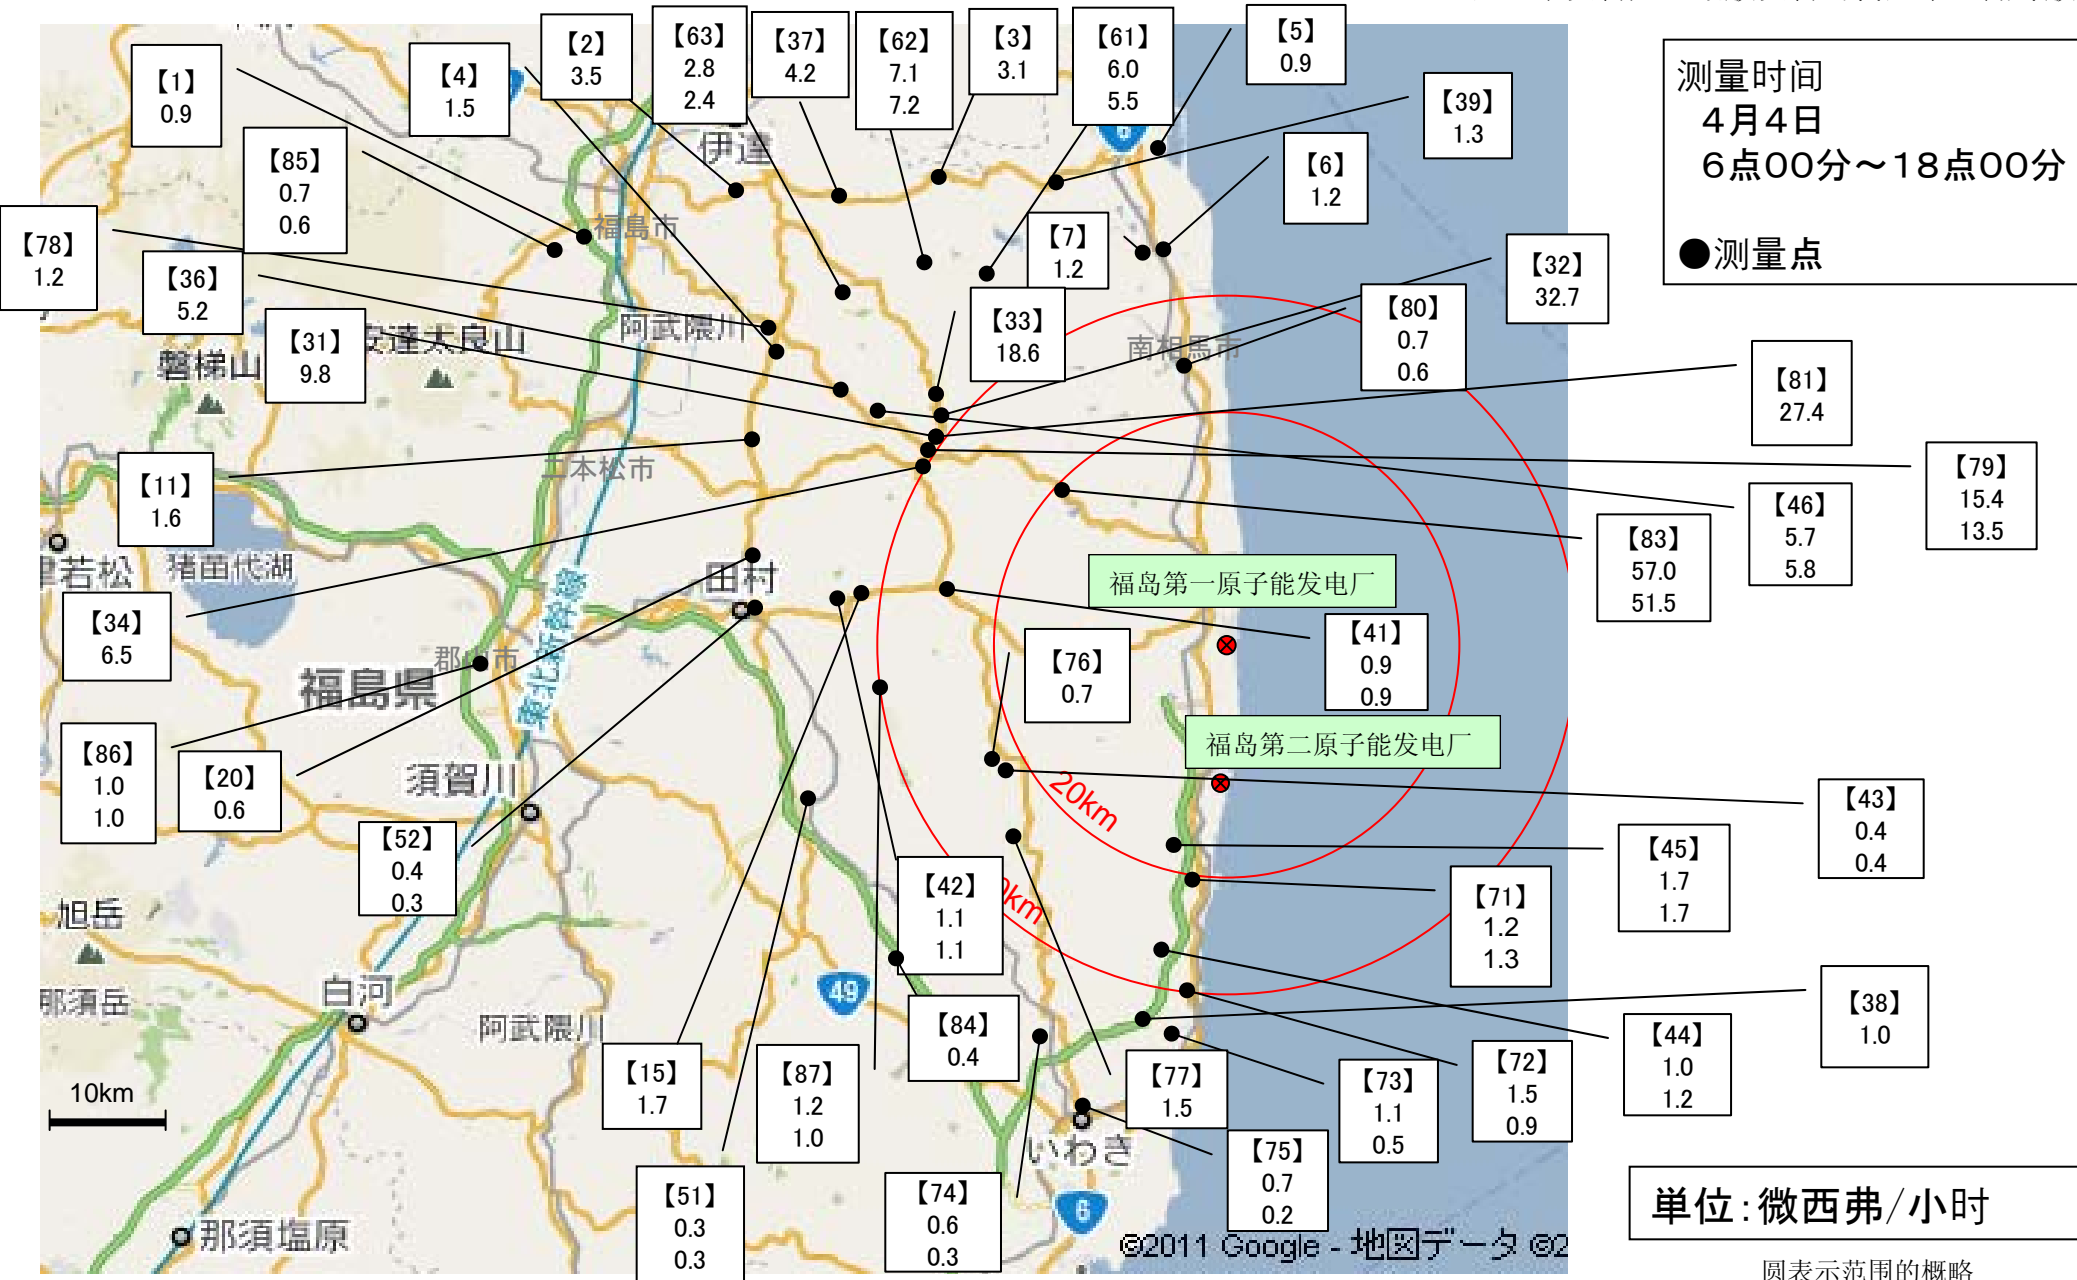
测量时间
４月４日
６点００分～１８点００分

●测量点

【1】 0.9
【4】 1.5
【2】 3.5
【63】 2.8 2.4
【37】 4.2
【62】 7.1 7.2
【3】 3.1
【61】 6.0 5.5
【5】 0.9
【39】 1.3
【6】 1.2
【85】 0.7 0.6
【78】 1.2
【36】 5.2
【31】 9.8
【7】 1.2
【33】 18.6
【32】 32.7
【80】 0.7 0.6
【81】 27.4
【79】 15.4 13.5
【46】 5.7 5.8
【83】 57.0 51.5
【11】 1.6
【34】 6.5
【41】 0.9 0.9
【76】 0.7
【86】 1.0 1.0
【20】 0.6
【52】 0.4 0.3
【42】 1.1 1.1
【43】 0.4 0.4
【45】 1.7 1.7
【71】 1.2 1.3
【38】 1.0
【44】 1.0 1.2
【72】 1.5 0.9
【73】 1.1 0.5
【77】 1.5
【75】 0.7 0.2
【84】 0.4
【15】 1.7
【87】 1.2 1.0
【51】 0.3 0.3
【74】 0.6 0.3

福岛第一原子能发电厂
福岛第二原子能发电厂

伊達
福島市
阿武隈川
安達太良山
磐梯山
二本松市
若松
猪苗代湖
田村
郡山市
福島県
東北新幹線
須賀川
旭岳
那須岳
白河
阿武隈川
南相馬市
20km
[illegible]km
49
6
いわき
那須塩原
10km
©2011 Google - 地図データ ©2

単位：微西弗／小时
圆表示范围的概略